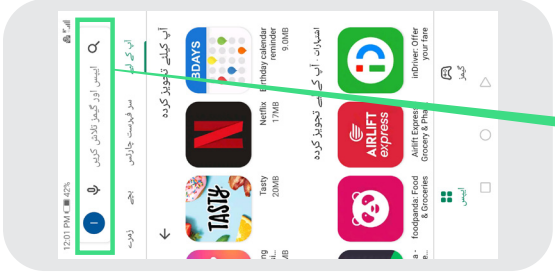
12:01 PM 42%

ایپس اور گیمز تلاش کریں

آپ کے لیے

سر فہرست چارٹس

بچے

زمرے

آپ کیلئے تجویز کردہ

اشتہارات · آپ کے لیے تجویز کردہ

BDAYS

Birthday calendar reminder
9.0MB

Netflix
17MB

Tasty
20MB

TASTY

inDriver: Offer your fare

AIRLIFT EXPRESS

Airlift Express: Grocery & Pha

foodpanda: Food & Groceries

ایپس

گیمز